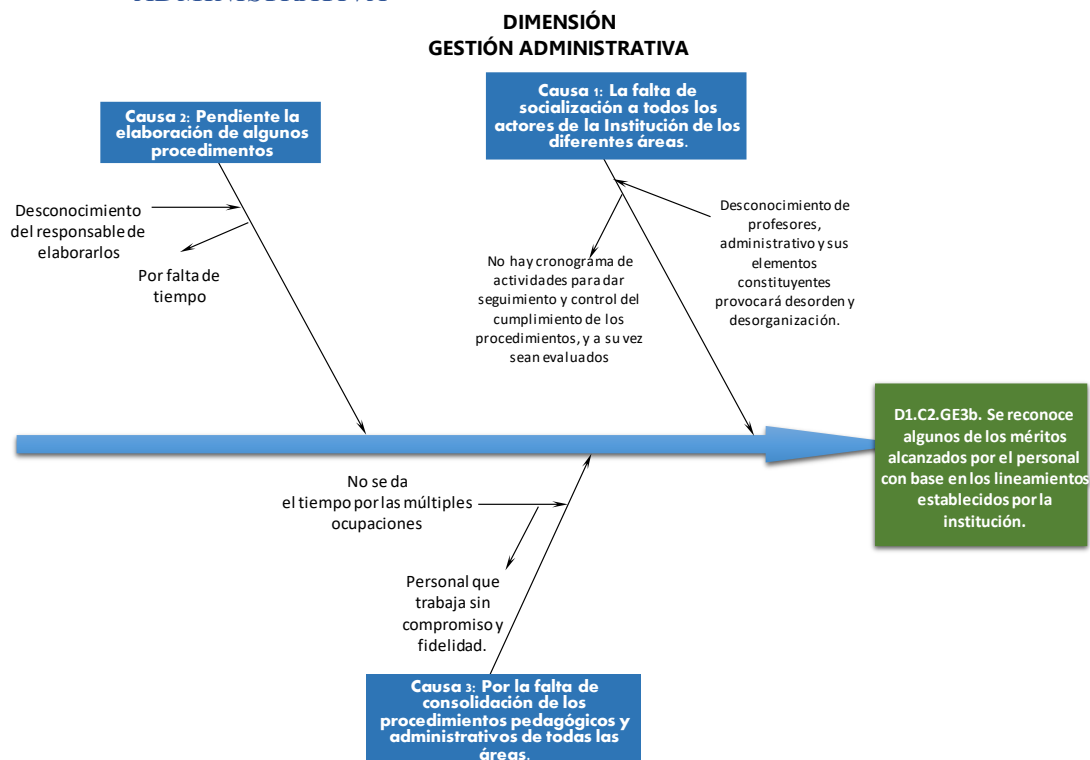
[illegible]

DIMENSIÓN
GESTIÓN ADMINISTRATIVA

Causa 2: Pendiente la elaboración de algunos procedimentos

Causa 1: La falta de socialización a todos los actores de la Institución de los diferentes áreas.

Desconocimiento del responsable de elaborarlos

Por falta de tiempo

No hay cronograma de actividades para dar seguimiento y control del cumplimiento de los procedimientos, y a su vez sean evaluados

Desconocimiento de profesores, administrativo y sus elementos constituyentes provocará desorden y desorganización.

D1.C2.GE3b. Se reconoce algunos de los méritos alcanzados por el personal con base en los lineamientos establecidos por la institución.

No se da el tiempo por las múltiples ocupaciones

Personal que trabaja sin compromiso y fidelidad.

Causa 3: Por la falta de consolidación de los procedimientos pedagógicos y administrativos de todas las áreas.